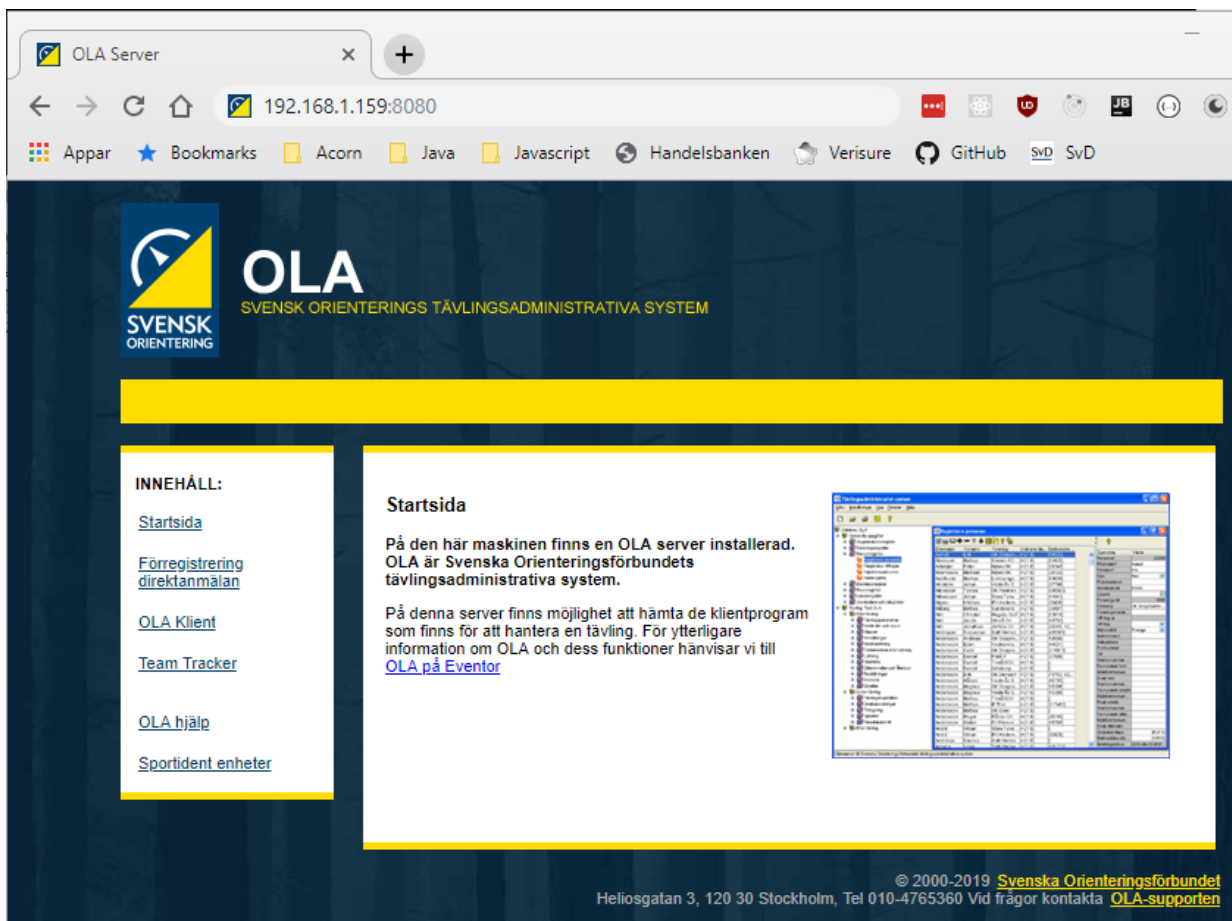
OLA Server ×

192.168.1.159:8080

Appar Bookmarks Acorn Java Javascript Handelsbanken Verisure GitHub SvD SvD

SVENSK ORIENTERING

OLA
SVENSK ORIENTERINGS TÄVLINGSADMINISTRATIVA SYSTEM

INNEHÅLL:

Startsida

Förregistrering direktanmälan

OLA Klient

Team Tracker

OLA hjälp

Sportident enheter

Startsida

På den här maskinen finns en OLA server installerad. OLA är Svenska Orienteringsförbundets tävlingsadministrativa system.

På denna server finns möjlighet att hämta de klientprogram som finns för att hantera en tävling. För ytterligare information om OLA och dess funktioner hänvisar vi till OLA på Eventor

© 2000-2019 Svenska Orienteringsförbundet
Heliosgatan 3, 120 30 Stockholm, Tel 010-4765360 Vid frågor kontakta OLA-supporten